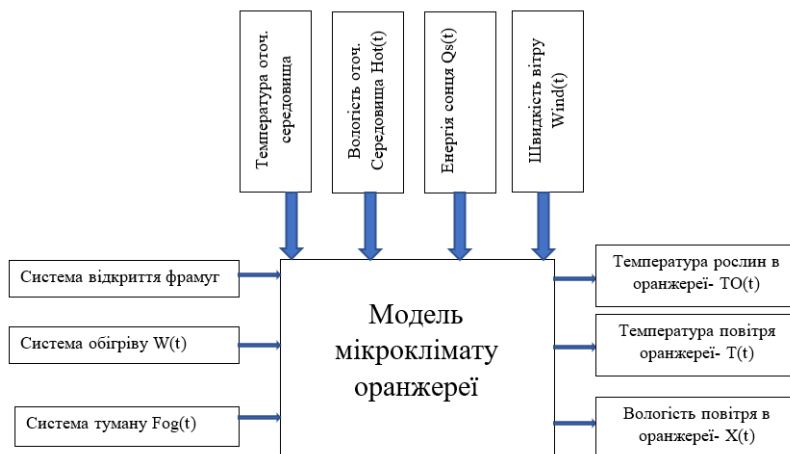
Температура оточ. середовища

Вологість оточ. Середовища Hot(t)

Енергія сонця Qs(t)

Швидкість вітру Wind(t)

Система відкриття фрамуг

Система обігріву W(t)

Система туману Fog(t)

Модель мікроклімату оранжереї

Температура рослин в оранжереї- TO(t)

Температура повітря оранжереї- T(t)

Вологість повітря в оранжереї- X(t)